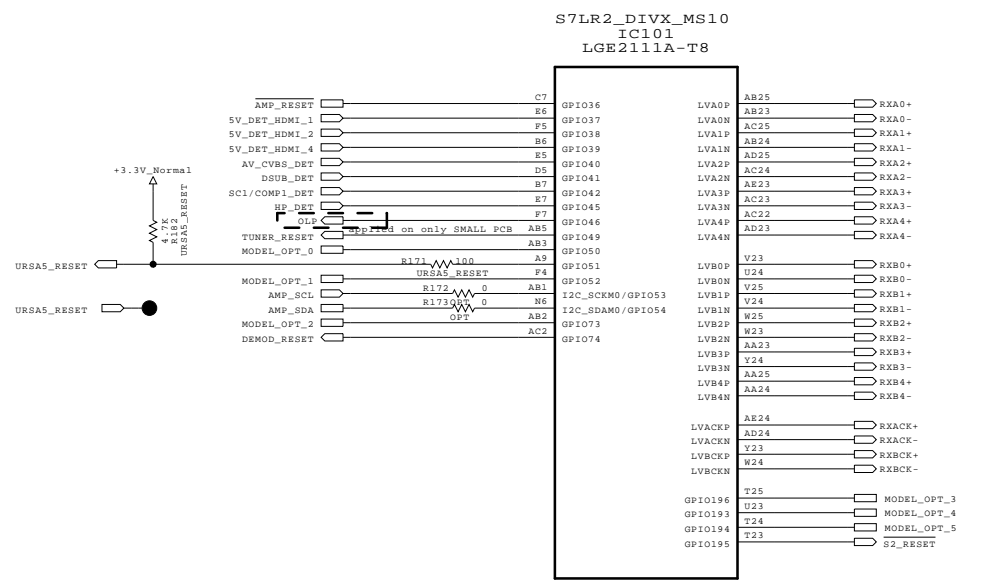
S7LR2_DIVX_MS10
IC101
LGE2111A-T8

AMP_RESET
5V_DET_HDMI_1
5V_DET_HDMI_2
5V_DET_HDMI_4
AV_CVBS_DET
DSUB_DET
SC1/COMP1_DET
HP_DET
OLP
TUNER_RESET
MODEL_OPT_0
URSA5_RESET
MODEL_OPT_1
AMP_SCL
AMP_SDA
MODEL_OPT_2
DEMOD_RESET
URSA5_RESET

+3.3V_Normal
4.7K
R182
URSA5_RESET

Applied on only SMALL PCB
R171 100
URSA5_RESET
R172 0
R173 OPT 0
OPT

C7 GPIO36
E6 GPIO37
F5 GPIO38
B6 GPIO39
E5 GPIO40
D5 GPIO41
B7 GPIO42
E7 GPIO45
F7 GPIO46
AB5 GPIO49
AB3 GPIO50
A9 GPIO51
F4 GPIO52
AB1 I2C_SCKM0/GPIO53
N6 I2C_SDAM0/GPIO54
AB2 GPIO73
AC2 GPIO74

LVA0P AB25 RXA0+
LVA0N AB23 RXA0-
LVA1P AC25 RXA1+
LVA1N AB24 RXA1-
LVA2P AD25 RXA2+
LVA2N AC24 RXA2-
LVA3P AE23 RXA3+
LVA3N AC23 RXA3-
LVA4P AC22 RXA4+
LVA4N AD23 RXA4-

LVB0P V23 RXB0+
LVB0N U24 RXB0-
LVB1P V25 RXB1+
LVB1N V24 RXB1-
LVB2P W25 RXB2+
LVB2N W23 RXB2-
LVB3P AA23 RXB3+
LVB3N Y24 RXB3-
LVB4P AA25 RXB4+
LVB4N AA24 RXB4-

LVACKP AE24 RXACK+
LVACKN AD24 RXACK-
LVBCKP Y23 RXBCK+
LVBCKN W24 RXBCK-

GPIO196 T25 MODEL_OPT_3
GPIO193 U23 MODEL_OPT_4
GPIO194 T24 MODEL_OPT_5
GPIO195 T23 S2_RESET